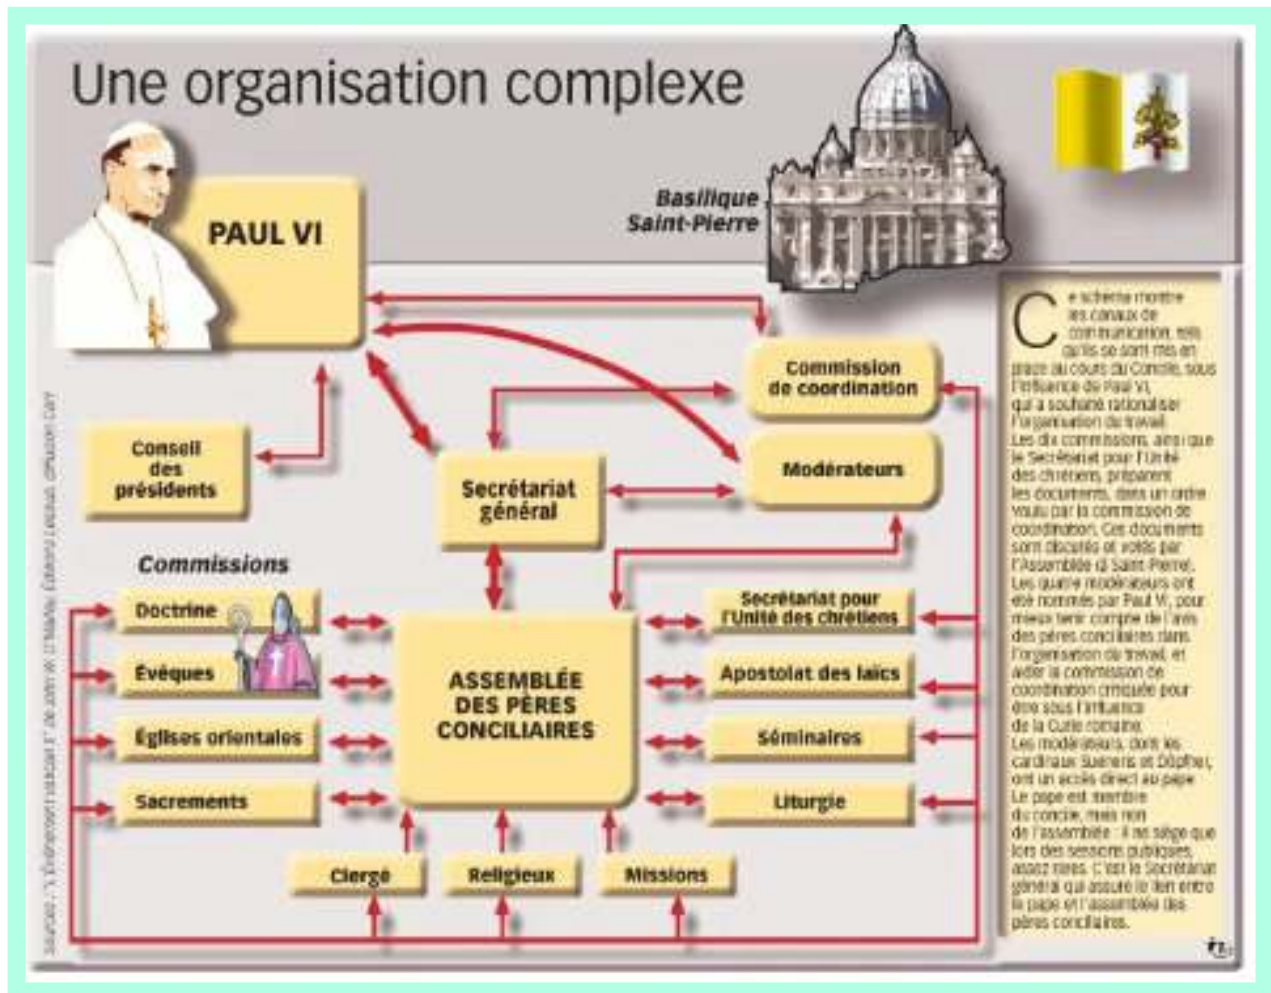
Une organisation complexe

PAUL VI

Basilique Saint-Pierre

Commission de coordination

Conseil des présidents

Secrétariat général

Modérateurs

Commissions

Doctrine

Évêques

Églises orientales

Sacrements

ASSEMBLÉE DES PÈRES CONCILIAIRES

Secrétariat pour l'Unité des chrétiens

Apostolat des laïcs

Séminaires

Liturgie

Clergé

Religieux

Missions

Ce schéma montre les canaux de communication, tels qu'ils se sont mis en place au cours du Concile, sous l'influence de Paul VI, qui a souhaité rationaliser l'organisation du travail. Les dix commissions, ainsi que le Secrétariat pour l'Unité des chrétiens, préparent les documents, dans un ordre voulu par la commission de coordination. Ces documents sont discutés et votés par l'Assemblée à Saint-Pierre. Les quatre modérateurs ont été nommés par Paul VI, pour mieux tenir compte de l'avis des pères conciliaires dans l'organisation du travail, et aider la commission de coordination critiquée pour être sous l'influence de la Curie romaine. Les modérateurs, dont les cardinaux Suenens et Döpfner, ont un accès direct au pape. Le pape est membre du concile, mais non de l'assemblée : il ne siège que lors des sessions publiques, assez rares. C'est le Secrétariat général qui assure le lien entre le pape et l'assemblée des pères conciliaires.

Source : « L'Événement Vatican II » de John W. O'Malley, Éditions Lessius. Infographie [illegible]